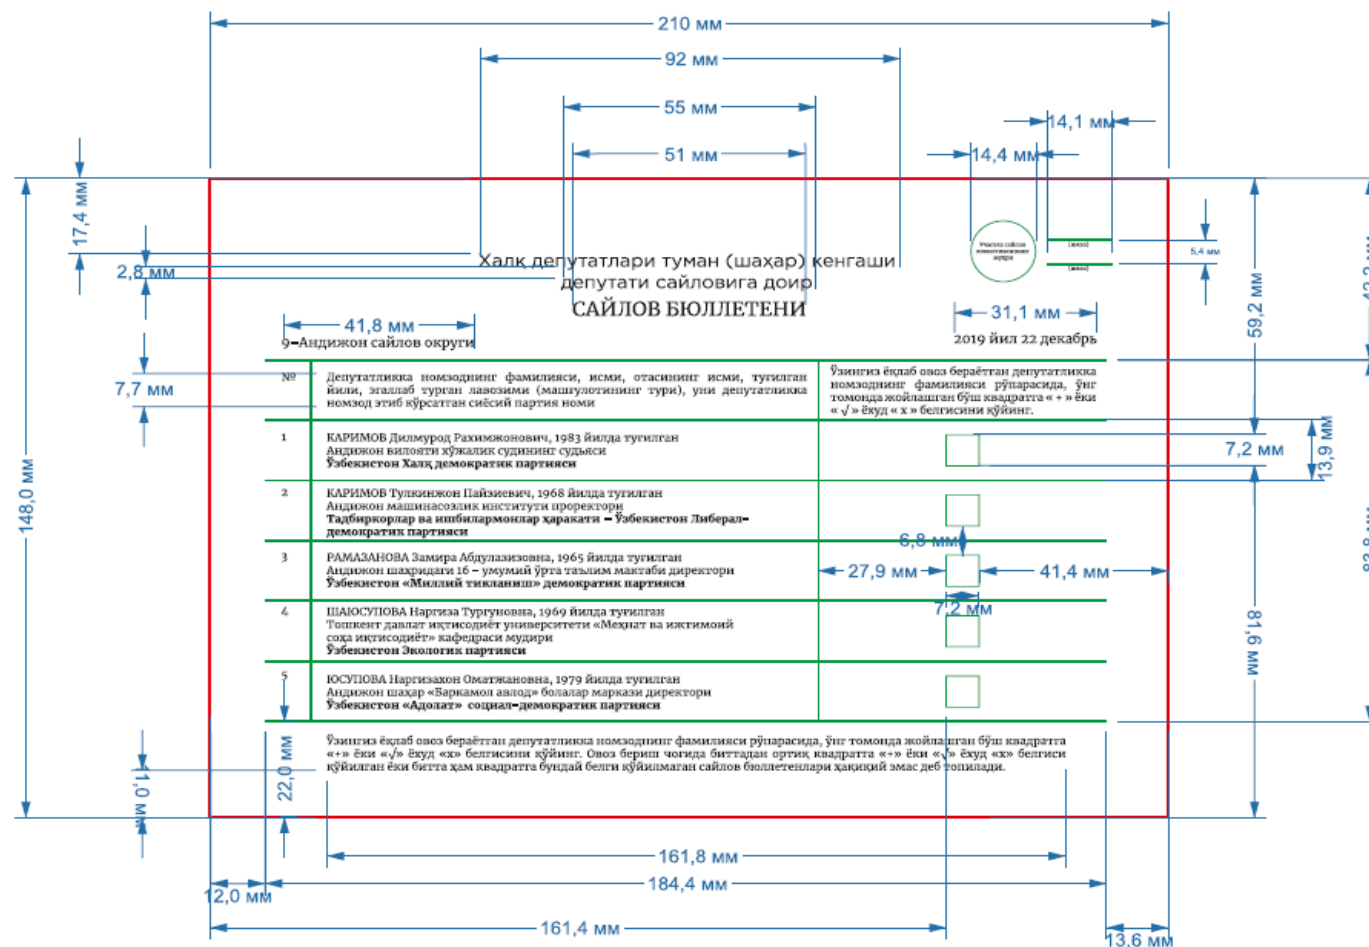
210 мм

92 мм

55 мм

51 мм

14,1 мм

14,4 мм

17,4 мм

2,8 мм

Халқ депутатлари туман (шаҳар) кенгаши депутати сайловига доир

САЙЛОВ БЮЛЛЕТЕНИ

Участка сайлов комиссиясининг муҳри

(имзо)

(имзо)

5,4 мм

59,2 мм

31,1 мм

41,8 мм

9–Андижон сайлов округи

2019 йил 22 декабрь

7,7 мм

| № | Депутатликка номзоднинг фамилияси, исми, отасининг исми, туғилган йили, эгаллаб турган лавозими (машғулотининг тури), уни депутатликка номзод этиб кўрсатган сиёсий партия номи | Ўзингиз ёқлаб овоз бераётган депутатликка номзоднинг фамилияси рўпарасида, ўнг томонда жойлашган бўш квадратга « + » ёки « √ » ёхуд « x » белгисини қўйинг. |
|---|---|---|
| 1 | КАРИМОВ Дилмурод Рахимжонович, 1983 йилда туғилган Андижон вилояти хўжалик судининг судьяси **Ўзбекистон Халқ демократик партияси** | |
| 2 | КАРИМОВ Тулкинжон Пайзиевич, 1968 йилда туғилган Андижон машинасозлик институти проректори **Тадбиркорлар ва ишбилармонлар ҳаракати – Ўзбекистон Либерал-демократик партияси** | |
| 3 | РАМАЗАНОВА Замира Абдулазизовна, 1965 йилда туғилган Андижон шаҳридаги 16 – умумий ўрта таълим мактаби директори **Ўзбекистон «Миллий тикланиш» демократик партияси** | |
| 4 | ШАЮСУПОВА Наргиза Тургуновна, 1969 йилда туғилган Тошкент давлат иқтисодиёт университети «Меҳнат ва ижтимоий соҳа иқтисодиёт» кафедраси мудири **Ўзбекистон Экологик партияси** | |
| 5 | ЮСУПОВА Наргизахон Оматжановна, 1979 йилда туғилган Андижон шаҳар «Баркамол авлод» болалар маркази директори **Ўзбекистон «Адолат» социал-демократик партияси** | |

7,2 мм

13,9 мм

6,8 мм

27,9 мм

41,4 мм

7,2 мм

81,6 мм

148,0 мм

Ўзингиз ёқлаб овоз бераётган депутатликка номзоднинг фамилияси рўпарасида, ўнг томонда жойлашган бўш квадратга «+» ёки «√» ёхуд «x» белгисини қўйинг. Овоз бериш чоғида биттадан ортиқ квадратга «+» ёки «√» ёхуд «x» белгиси қўйилган ёки битта ҳам квадратга бундай белги қўйилмаган сайлов бюллетенлари ҳақиқий эмас деб топилади.

22,0 мм

1,0 мм

161,8 мм

12,0 мм

184,4 мм

161,4 мм

13,6 мм